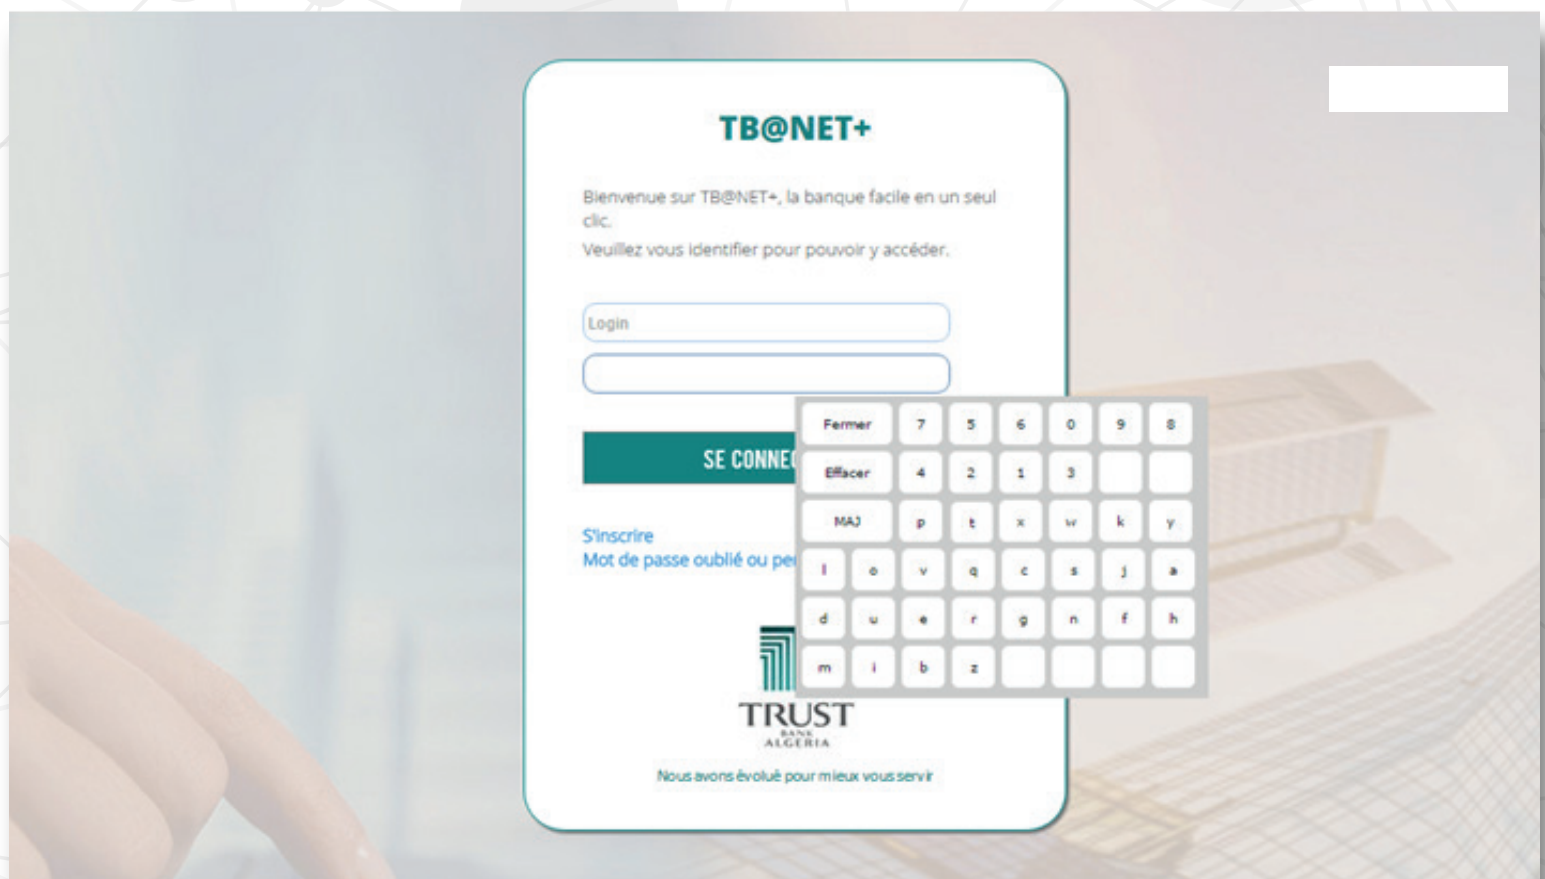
TB@NET+

Bienvenue sur TB@NET+, la banque facile en un seul clic.
Veuillez vous identifier pour pouvoir y accéder.

Login

SE CONNE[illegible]

S'inscrire
Mot de passe oublié ou pe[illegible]

| Fermer | 7 | 5 | 6 | 0 | 9 | 8 |
|---|---|---|---|---|---|---|
| Effacer | 4 | 2 | 1 | 3 | | |
| MAJ | p | t | x | w | k | y |

| l | o | v | q | c | s | j | a |
|---|---|---|---|---|---|---|---|
| d | u | e | r | g | n | f | h |
| m | i | b | z | | | | |

TRUST
BANK
ALGERIA

Nous avons évolué pour mieux vous servir